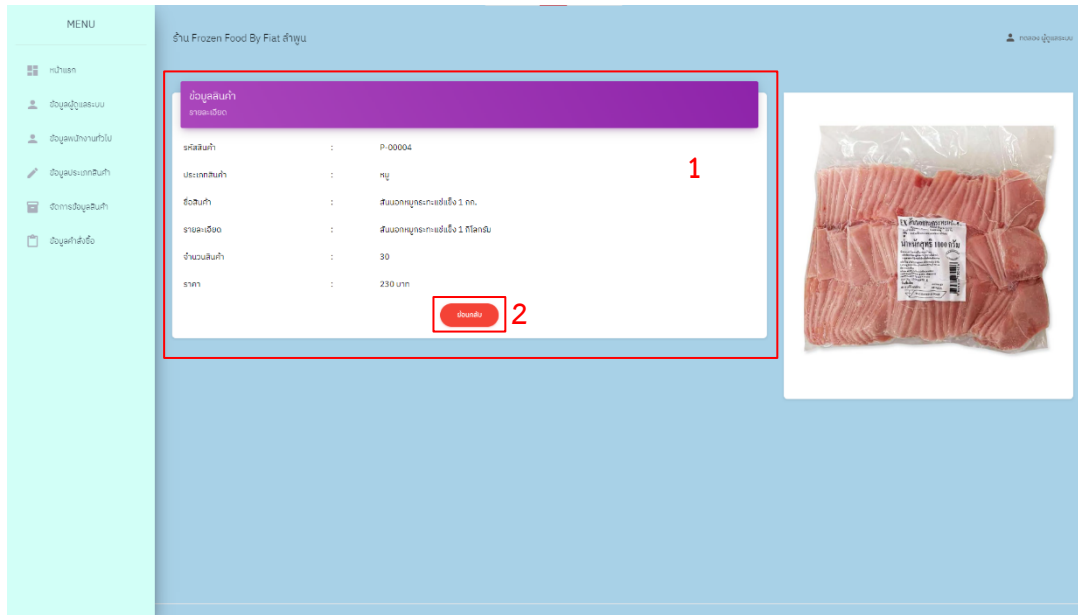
MENU

หน้าแรก

ข้อมูลผู้ดูแลระบบ

ข้อมูลพนักงานทั่วไป

ข้อมูลประเภทสินค้า

จัดการข้อมูลสินค้า

ข้อมูลคำสั่งซื้อ

ร้าน Frozen Food By Fiat ลำพูน

Frozen ผู้ดูแลระบบ

ข้อมูลสินค้า
รายละเอียด

| | | |
|---|---|---|
| รหัสสินค้า | : | P-00004 |
| ประเภทสินค้า | : | หมู |
| ชื่อสินค้า | : | สันนอกหมูกระทะแช่แข็ง 1 กก. |
| รายละเอียด | : | สันนอกหมูกระทะแช่แข็ง 1 กิโลกรัม |
| จำนวนสินค้า | : | 30 |
| ราคา | : | 230 บาท |

ย้อนกลับ

1

2

น้ำหนักสุทธิ 1000 กรัม